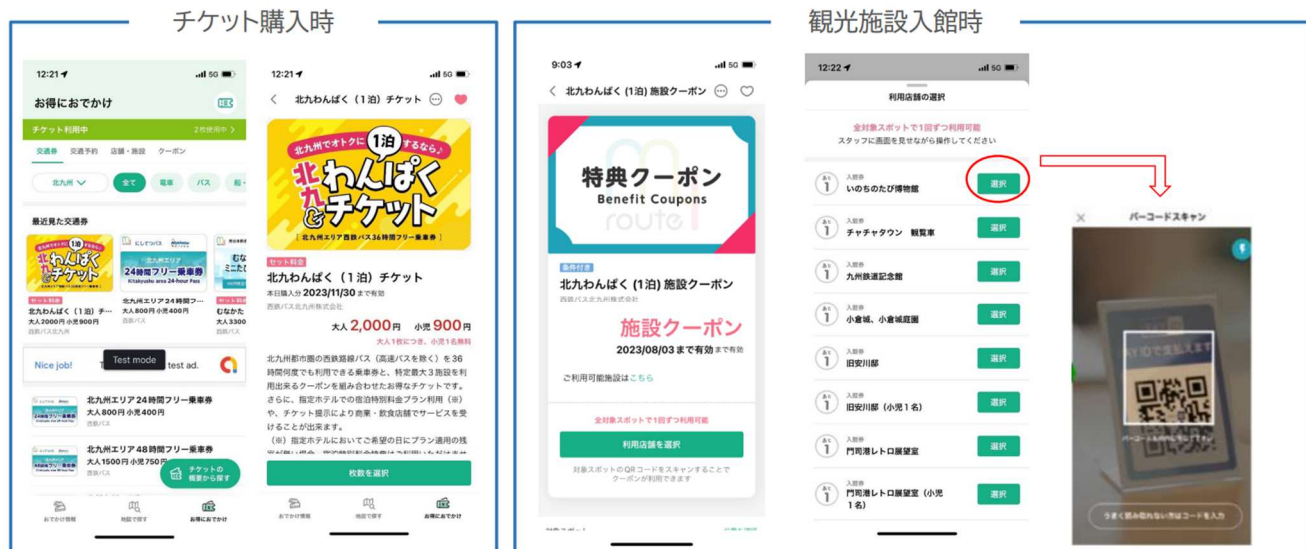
チケット購入時

12:21 5G
お得におでかけ
チケット利用中 2枚使用中
交通券 交通予約 店舗・施設 クーポン
北九州 全て 電車 バス 船
最近見た交通券
北九州でオトクに1泊するなら♪ 北九わんぱくチケット
にしてつバス 北九州エリア 24時間フリー乗車券 Kitakyushu area 24-hour Pass
セット料金
北九わんぱく（1泊）チ… 大人2000円 小児900円 西鉄バス北九州
北九州エリア24時間フ… 大人800円 小児400円 西鉄バス
むなかた
Nice job! Test mode test ad.
北九州エリア24時間フリー乗車券 大人800円 小児400円 西鉄バス
北九州エリア48時間フリー乗車券 大人1500円 小児750円 西鉄バス
チケットの概要から探す
おでかけ情報 地図で探す お得におでかけ

12:21 5G
北九わんぱく（1泊）チケット
北九州でオトクに1泊するなら♪
北九わんぱくチケット
［北九州エリア西鉄バス36時間フリー乗車券］
セット料金
北九わんぱく（1泊）チケット
本日購入分 2023/11/30 まで有効
西鉄バス北九州株式会社
大人 2,000円 小児 900円
大人1枚につき、小児1名無料
北九州都市圏の西鉄路線バス（高速バスを除く）を36時間何度でも利用できる乗車券と、特定最大3施設を利用出来るクーポンを組み合わせたお得なチケットです。さらに、指定ホテルでの宿泊特別料金プラン利用（※）や、チケット提示により商業・飲食店舗でサービスを受けることが出来ます。
（※）指定ホテルにおいてご希望の日にプラン適用の残 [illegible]
枚数を選択
おでかけ情報 地図で探す お得におでかけ

観光施設入館時

9:03 5G
北九わんぱく（1泊）施設クーポン
特典クーポン
Benefit Coupons
route
条件付き
北九わんぱく（1泊）施設クーポン
西鉄バス北九州株式会社
施設クーポン
2023/08/03 まで有効 まで有効
ご利用可能施設はこちら
全対象スポットで1回ずつ利用可能
利用店舗を選択
対象スポットのQRコードをスキャンすることでクーポンが利用できます

12:22 5G
利用店舗の選択
全対象スポットで1回ずつ利用可能
スタッフに画面を見せながら操作してください
入館券 いのちのたび博物館 選択
入館券 チャチャタウン 観覧車 選択
入館券 九州鉄道記念館 選択
入館券 小倉城、小倉城庭園 選択
入館券 旧安川邸 選択
入館券 旧安川邸（小児1名） 選択
入館券 門司港レトロ展望室 選択
入館券 門司港レトロ展望室（小児1名） 選択

バーコードスキャン
バーコードを枠の中に合わせてください
うまく読み取れない方はコードを入力